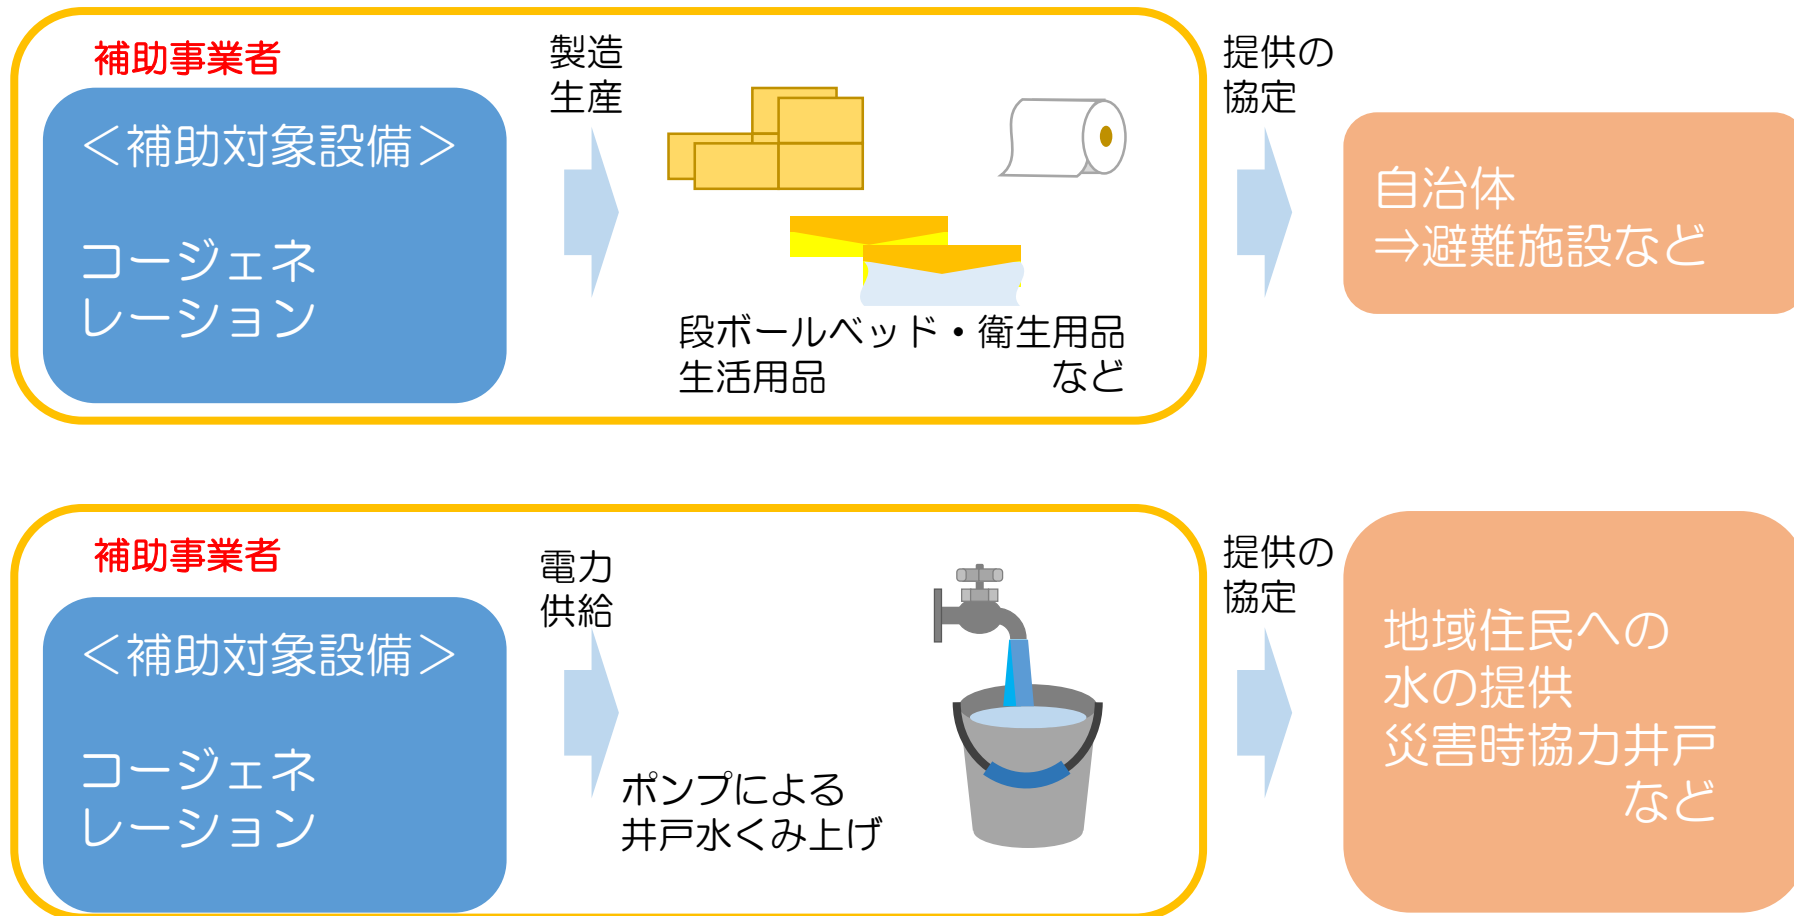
補助事業者

＜補助対象設備＞

コージェネレーション

製造生産

段ボールベッド・衛生用品
生活用品　　　　　　　など

提供の協定

自治体
⇒避難施設など

補助事業者

＜補助対象設備＞

コージェネレーション

電力供給

ポンプによる
井戸水くみ上げ

提供の協定

地域住民への
水の提供
災害時協力井戸
など